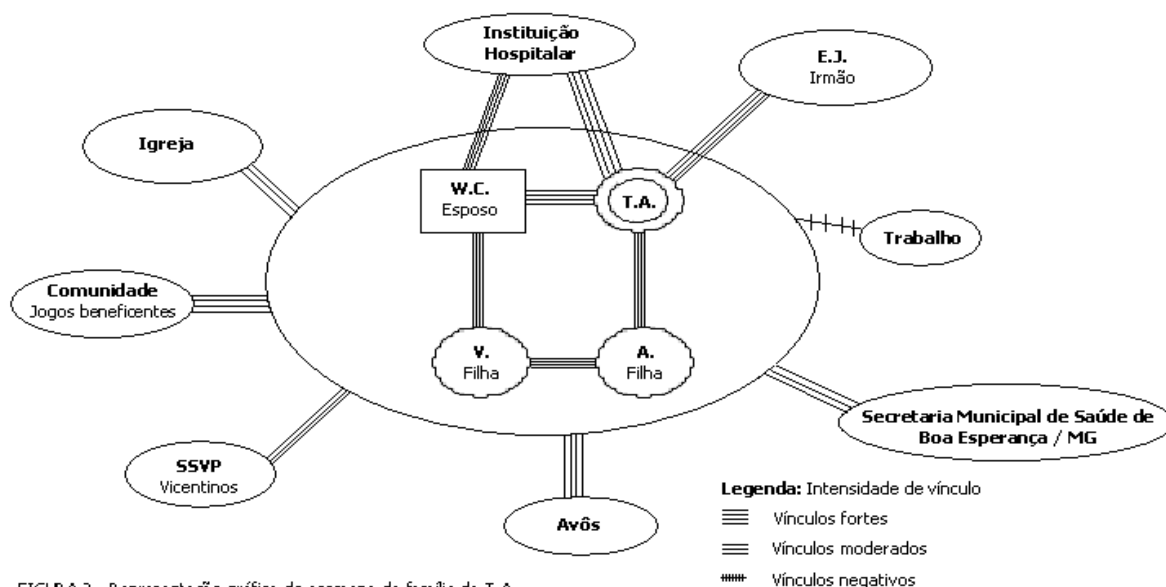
Instituição Hospitalar

E.J.
Irmão

Igreja

W.C.
Esposo

T.A.

Trabalho

Comunidade
Jogos beneficentes

V.
Filha

A.
Filha

Secretaria Municipal de Saúde de Boa Esperança / MG

SSVP
Vicentinos

Avôs

Legenda: Intensidade de vínculo
Vínculos fortes
Vínculos moderados
Vínculos negativos

FIGURA 3 - Representação gráfica do ecomapa da família de T.A.